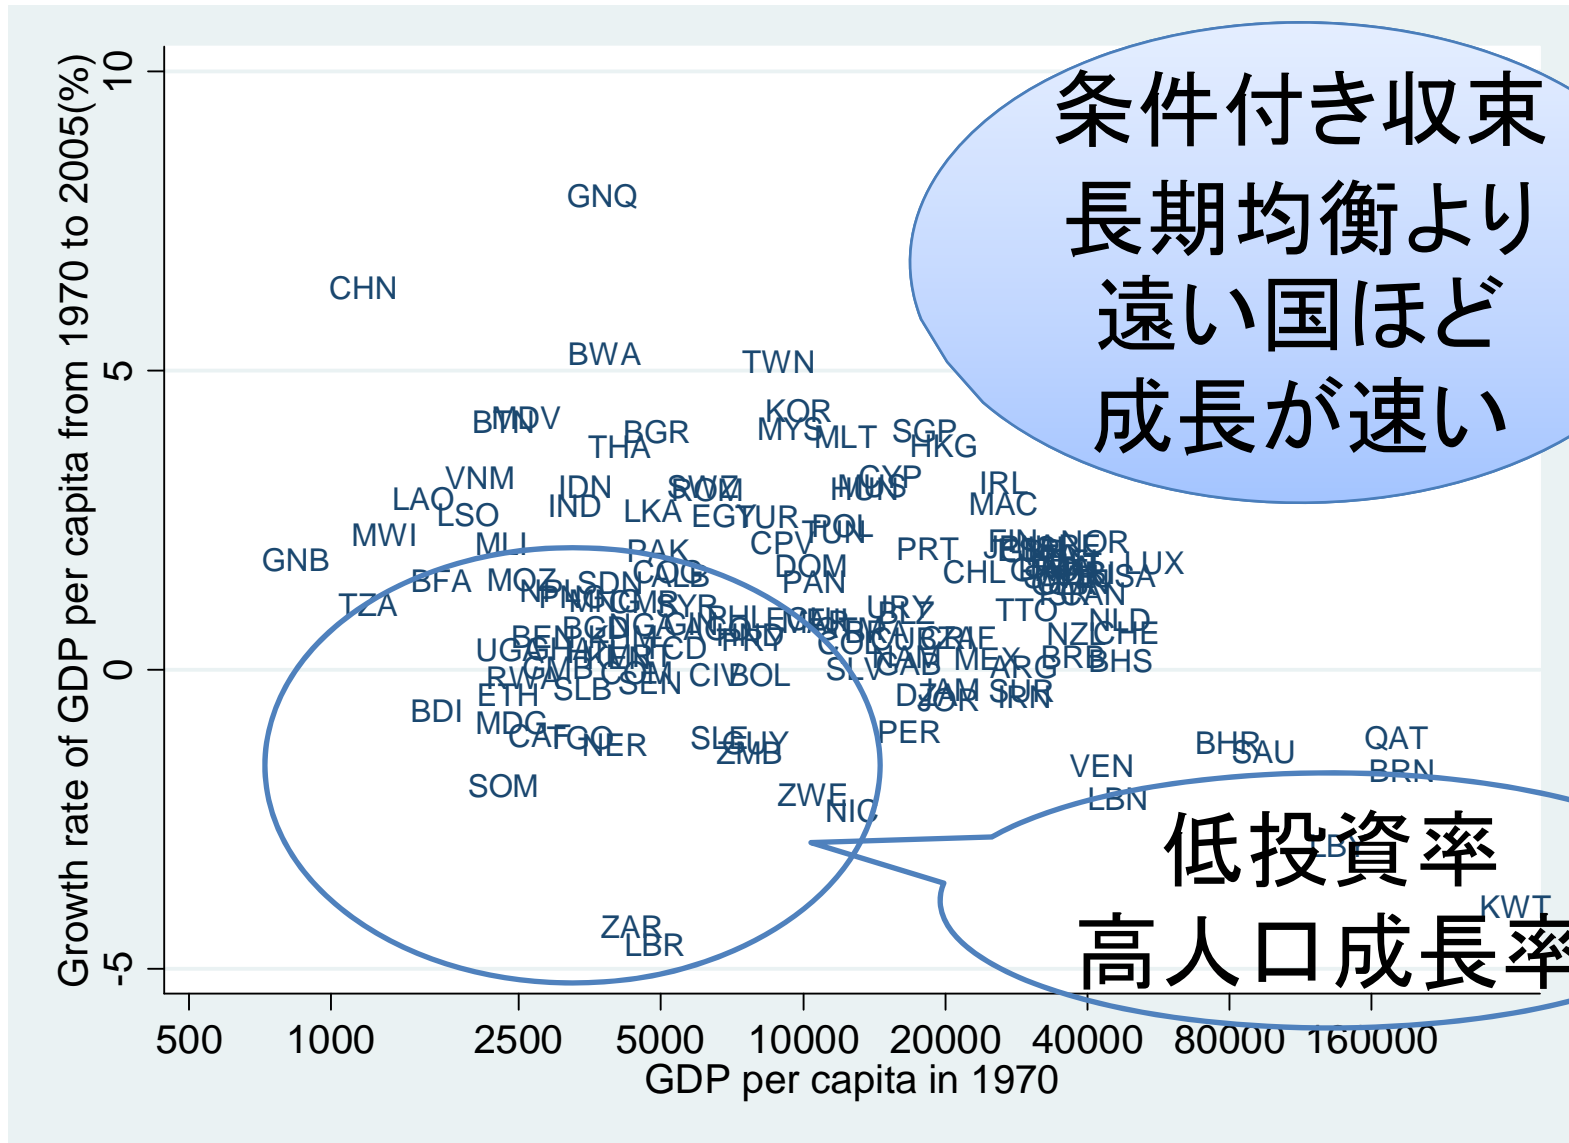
条件付き収束
長期均衡より
遠い国ほど
成長が速い

低投資率
高人口成長率

Growth rate of GDP per capita from 1970 to 2005(%)

10
5
0
-5

GNQ
CHN
BWA
TWN
BTN
MDV
BGR
THA
KOR
MYS
MLT
SGP
HKG
VNM
LAO
LSO
IDN
IND
SWZ
ROM
LKA
EGY
TUR
POL
CYP
HUN
IRL
MAC
MWI
MLI
PAK
CPV
TUN
PRT
FIN
NOR
LUX
GNB
BFA
MOZ
SDN
COG
ALB
DOM
PAN
CHL
USA
TZA
NPL
PNG
URY
TTO
NLD
CHE
UGA
BEN
PHL
NZL
BRB
BHS
RWA
CMR
TCD
CIV
BOL
SLV
GAB
MEX
ARG
ETH
SLB
SEN
DZA
JAM
JOR
SUR
IRN
BDI
MDG
CAF
TGO
NER
SLE
ZMB
PER
BHR
SAU
QAT
BRN
VEN
LBN
SOM
ZWE
NIC
KWT
ZAR
LBR

500
1000
2500
5000
10000
20000
40000
80000
160000
GDP per capita in 1970